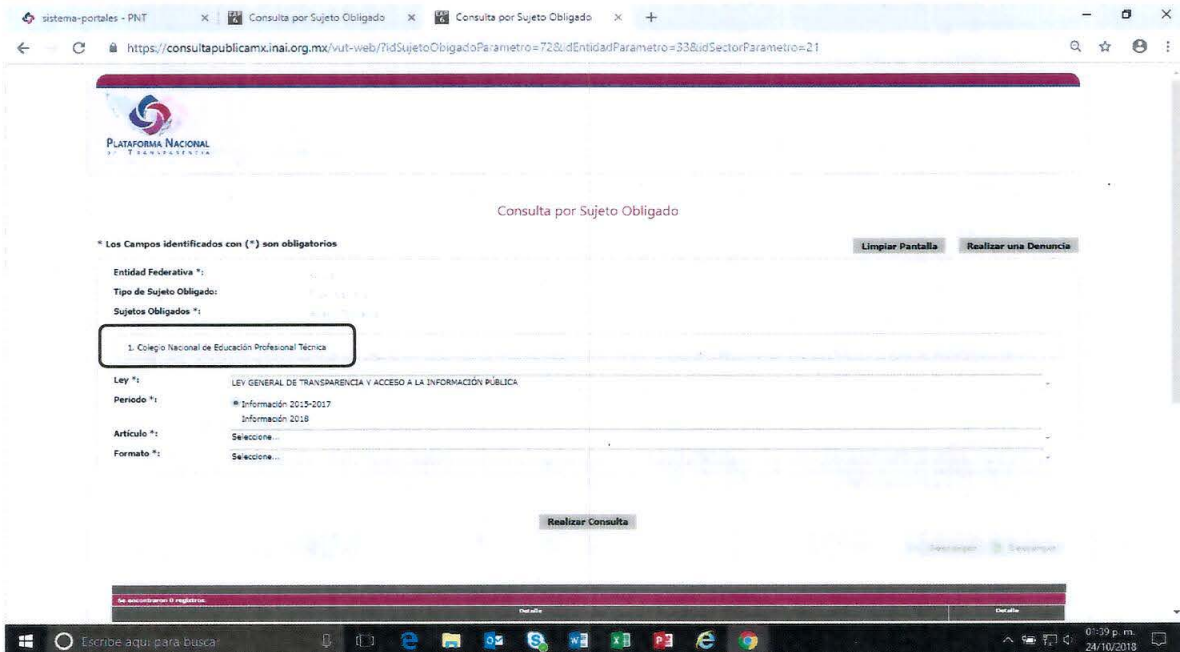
sistema-portales - PNT
Consulta por Sujeto Obligado
Consulta por Sujeto Obligado

https://consultapublicamx.inai.org.mx/vut-web/?idSujetoObigadoParametro=72&idEntidadParametro=33&idSectorParametro=21

PLATAFORMA NACIONAL DE TRANSPARENCIA

Consulta por Sujeto Obligado

* Los Campos identificados con (*) son obligatorios

Limpiar Pantalla
Realizar una Denuncia

Entidad Federativa *:
Tipo de Sujeto Obligado:
Sujetos Obligados *:

1. Colegio Nacional de Educación Profesional Técnica

Ley *: LEY GENERAL DE TRANSPARENCIA Y ACCESO A LA INFORMACIÓN PÚBLICA
Periodo *: Información 2015-2017
Información 2018
Artículo *: Seleccione...
Formato *: Seleccione...

Realizar Consulta

Descargar Descargar

Se encontraron 0 registros.
Detalle
Detalle

Escribe aquí para buscar

01:39 p. m.
24/10/2018